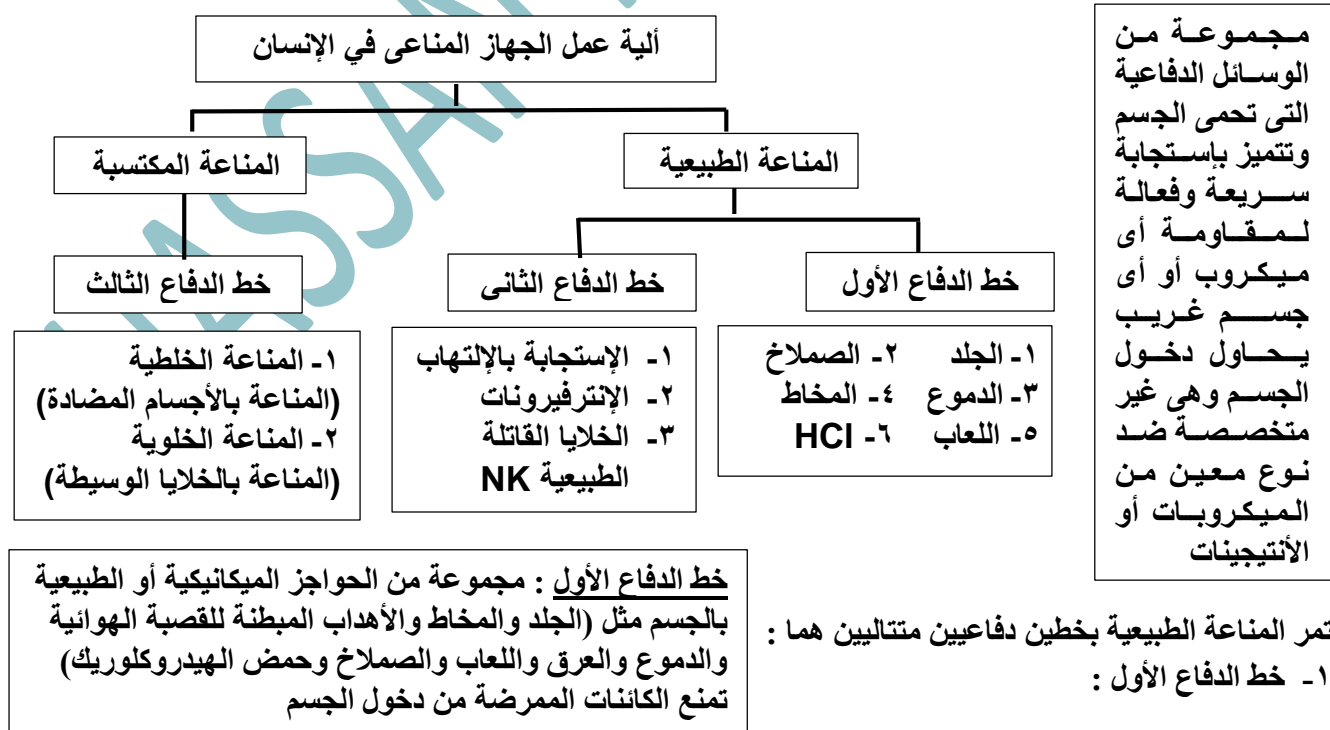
ألية عمل الجهاز المناعى في الإنسان

المناعة الطبيعية

المناعة المكتسبة

خط الدفاع الأول

خط الدفاع الثانى

خط الدفاع الثالث

مجموعة من الوسائل الدفاعية التى تحمى الجسم وتتميز بإستجابة سريعة وفعالة لمقاومة أى ميكروب أو أى جسم غريب يحاول دخول الجسم وهى غير متخصصة ضد نوع معين من الميكروبات أو الأنتيجينات

١- الجلد ٢- الصملاخ
٣- الدموع ٤- المخاط
٥- اللعاب ٦- HCl

١- الإستجابة بالإلتهاب
٢- الإنترفيرونات
٣- الخلايا القاتلة الطبيعية NK

١- المناعة الخلطية
(المناعة بالأجسام المضادة)
٢- المناعة الخلوية
(المناعة بالخلايا الوسيطة)

تمر المناعة الطبيعية بخطين دفاعيين متتاليين هما :
١- خط الدفاع الأول :

خط الدفاع الأول : مجموعة من الحواجز الميكانيكية أو الطبيعية بالجسم مثل (الجلد والمخاط والأهداب المبطنة للقصبة الهوائية والدموع والعرق واللعاب والصملاخ وحمض الهيدروكلوريك) تمنع الكائنات الممرضة من دخول الجسم